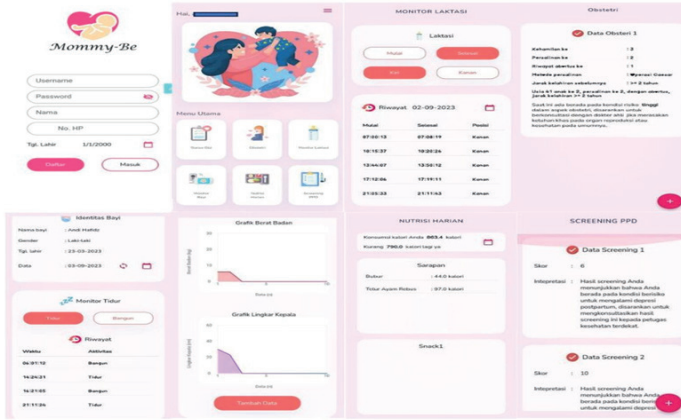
Mommy-Be

Username

Password

Nama

No. HP

Tgl. Lahir 1/1/2000

Daftar

Masuk

Hai,

Menu Utama

MONITOR LAKTASI

Laktasi

Mulai

Selesai

Kiri

Kanan

Riwayat 02-09-2023

| Mulai | Selesai | Posisi |
|---|---|---|
| 07:03:13 | 07:08:19 | Kanan |
| 10:15:37 | 10:25:26 | Kanan |
| 13:44:07 | 13:52:12 | Kanan |
| 17:12:06 | 17:19:11 | Kanan |
| 21:05:33 | 21:11:43 | Kanan |

Obstetri

Data Obstetri 1

Kehamilan ke : 3

Persalinan ke : 2

Riwayat abortus ke : 1

Metode persalinan : Operasi Caesar

Jarak kelahiran sebelumnya : ≥ 2 tahun

Identitas Bayi

Nama bayi : Andi Hafidz

Gender : Laki-laki

Tgl. Lahir : 23-09-2023

Data : 23-09-2023

Monitor Tidur

Tidur

Bangun

Riwayat

| Waktu | Aktivitas |
|---|---|
| 06:07:12 | Bangun |
| 14:24:21 | Tidur |
| 16:21:45 | Bangun |
| 21:11:26 | Tidur |

Grafik Berat Badan

Grafik Lingkar Kepala

Tambah Data

NUTRISI HARIAN

Konsumsi kalori Anda 803.4 kalori

Kurang 790.0 kalori lagi ya

Sarapan

Bubur : 44.0 kalori

Tahu Ayam Rebus : 87.0 kalori

Snack1

SCREENING PPD

Data Screening 1

Skor : 6

Interpretasi : Hasil screening Anda menunjukkan bahwa Anda berada pada kondisi berisiko untuk mengalami depresi postpartum, disarankan untuk mengkonsultasikan hasil screening ini kepada petugas kesehatan terdekat.

Data Screening 2

Skor : 10

Interpretasi : Hasil screening Anda menunjukkan bahwa Anda berada pada kondisi berisiko untuk mengalami depresi